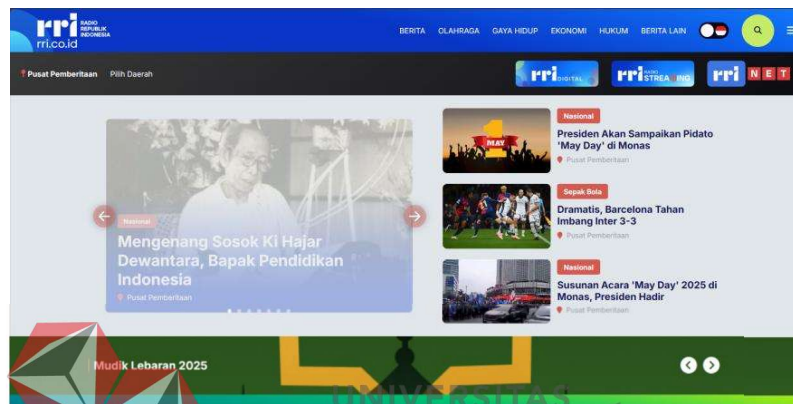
rri RADIO REPUBLIK INDONESIA
rri.co.id

BERITA OLAHRAGA GAYA HIDUP EKONOMI HUKUM BERITA LAIN

Pusat Pemberitaan Pilih Daerah

rri DIGITAL rri RADIO STREAMING rri NET

Nasional
Mengenang Sosok Ki Hajar Dewantara, Bapak Pendidikan Indonesia
Pusat Pemberitaan

MAY 1

Nasional
Presiden Akan Sampaikan Pidato 'May Day' di Monas
Pusat Pemberitaan

Sepak Bola
Dramatis, Barcelona Tahan Imbang Inter 3-3
Pusat Pemberitaan

Nasional
Susunan Acara 'May Day' 2025 di Monas, Presiden Hadir
Pusat Pemberitaan

Mudik Lebaran 2025

UNIVERSITAS